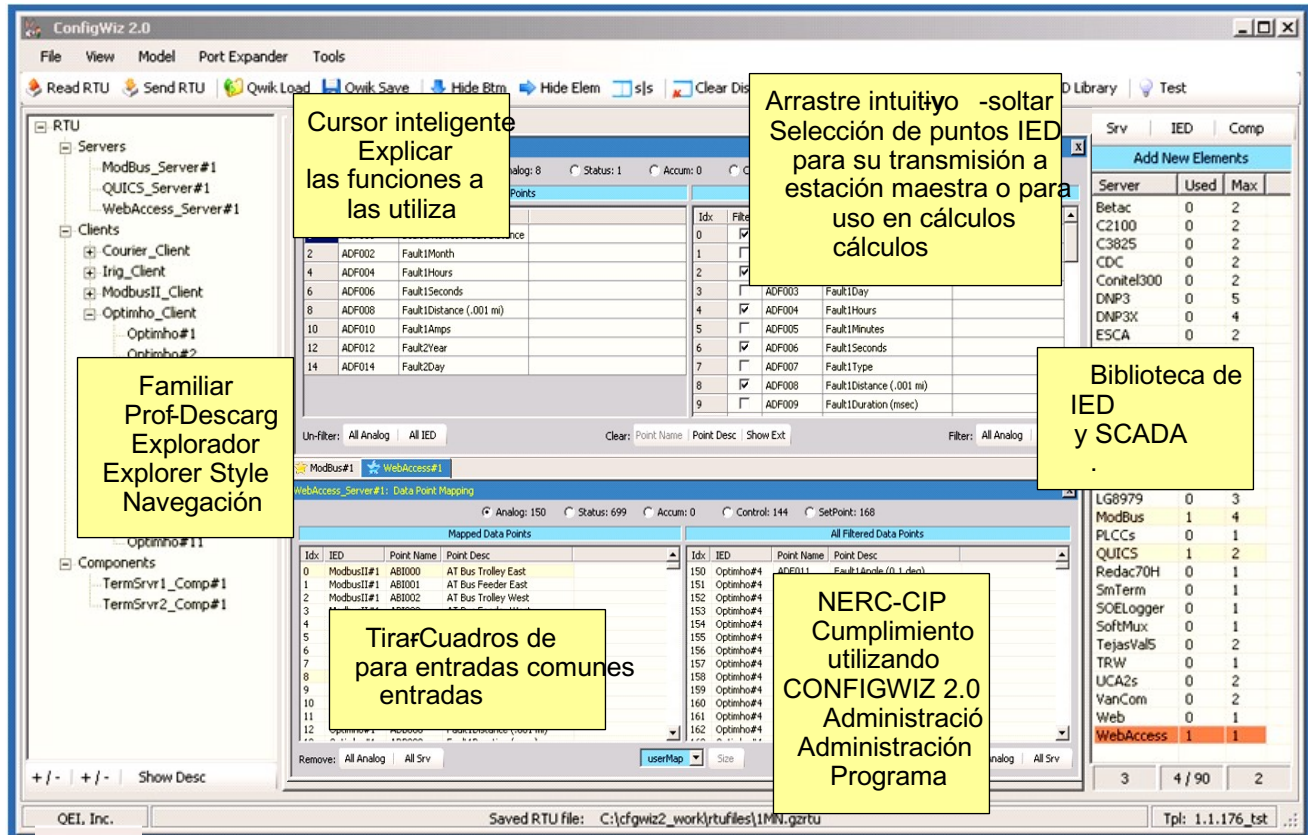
ConfigWiz 2.0

File View Model Port Expander Tools

Read RTU Send RTU Qwik Load Qwik Save Hide Btm Hide Elem s|s Clear Dis D Library Test

Cursor inteligente Explicar las funciones a las utiliza

Arrastre intuitiyo -soltar Selección de puntos IED para su transmisión a estación maestra o para uso en cálculos cálculos

RTU
Servers
ModBus_Server#1
QUICS_Server#1
WebAccess_Server#1
Clients
Courier_Client
Irig_Client
ModbusII_Client
Optimho_Client
Optimho#1
Optimho#2
Optimho#11
Components
TermSrvr1_Comp#1
TermSrvr2_Comp#1

Familiar Prof-Descarg Explorador Explorer Style Navegación

alog: 8 Status: 1 Accum: 0 Points

| | | |
|---|---|---|
| 2 | ADF002 | Fault1Month |
| 4 | ADF004 | Fault1Hours |
| 6 | ADF006 | Fault1Seconds |
| 8 | ADF008 | Fault1Distance (.001 mi) |
| 10 | ADF010 | Fault1Amps |
| 12 | ADF012 | Fault2Year |
| 14 | ADF014 | Fault2Day |

| Idx | Filte | | |
|---|---|---|---|
| 0 | | | |
| 1 | | | |
| 2 | | | |
| 3 | | ADF003 | Fault1Day |
| 4 | | ADF004 | Fault1Hours |
| 5 | | ADF005 | Fault1Minutes |
| 6 | | ADF006 | Fault1Seconds |
| 7 | | ADF007 | Fault1Type |
| 8 | | ADF008 | Fault1Distance (.001 mi) |
| 9 | | ADF009 | Fault1Duration (msec) |

Un-filter: All Analog All IED Clear: Point Name Point Desc Show Ext Filter: All Analog

ModBus#1 WebAccess#1
WebAccess_Server#1: Data Point Mapping
Analog: 150 Status: 699 Accum: 0 Control: 144 SetPoint: 168
Mapped Data Points All Filtered Data Points

| Idx | IED | Point Name | Point Desc |
|---|---|---|---|
| 0 | ModbusII#1 | ABI000 | AT Bus Trolley East |
| 1 | ModbusII#1 | ABI001 | AT Bus Feeder East |
| 2 | ModbusII#1 | ABI002 | AT Bus Trolley West |

| Idx | IED | Point Name | Point Desc |
|---|---|---|---|
| 150 | Optimho#4 | ADF011 | Fault1Angle (0.1 deg) |
| 151 | Optimho#4 | | |
| 152 | Optimho#4 | | |
| 153 | Optimho#4 | | |
| 154 | Optimho#4 | | |
| 155 | Optimho#4 | | |
| 156 | Optimho#4 | | |
| 157 | Optimho#4 | | |
| 158 | Optimho#4 | | |
| 159 | Optimho#4 | | |
| 160 | Optimho#4 | | |
| 161 | Optimho#4 | | |
| 162 | Optimho#4 | | |

TirarCuadros de para entradas comunes entradas

NERC-CIP Cumplimiento utilizando CONFIGWIZ 2.0 Administració Administración Programa

Remove: All Analog All Srv userMap Size nalog All Srv

Srv IED Comp
Add New Elements

| Server | Used | Max |
|---|---|---|
| Betac | 0 | 2 |
| C2100 | 0 | 2 |
| C3825 | 0 | 2 |
| CDC | 0 | 2 |
| Conitel300 | 0 | 2 |
| DNP3 | 0 | 5 |
| DNP3X | 0 | 4 |
| ESCA | 0 | 2 |
| LG8979 | 0 | 3 |
| ModBus | 1 | 4 |
| PLCCs | 0 | 1 |
| QUICS | 1 | 2 |
| Redac70H | 0 | 1 |
| SmTerm | 0 | 1 |
| SOELogger | 0 | 1 |
| SoftMux | 0 | 1 |
| TejasVal5 | 0 | 2 |
| TRW | 0 | 1 |
| UCA2s | 0 | 2 |
| VanCom | 0 | 2 |
| Web | 0 | 1 |
| WebAccess | 1 | 1 |

Biblioteca de IED y SCADA .

3 4 / 90 2

+/- +/- Show Desc

QEI, Inc. Saved RTU file: C:\cfgwiz2_work\rtufiles\1MN.gzrtu Tpl: 1.1.176_tst